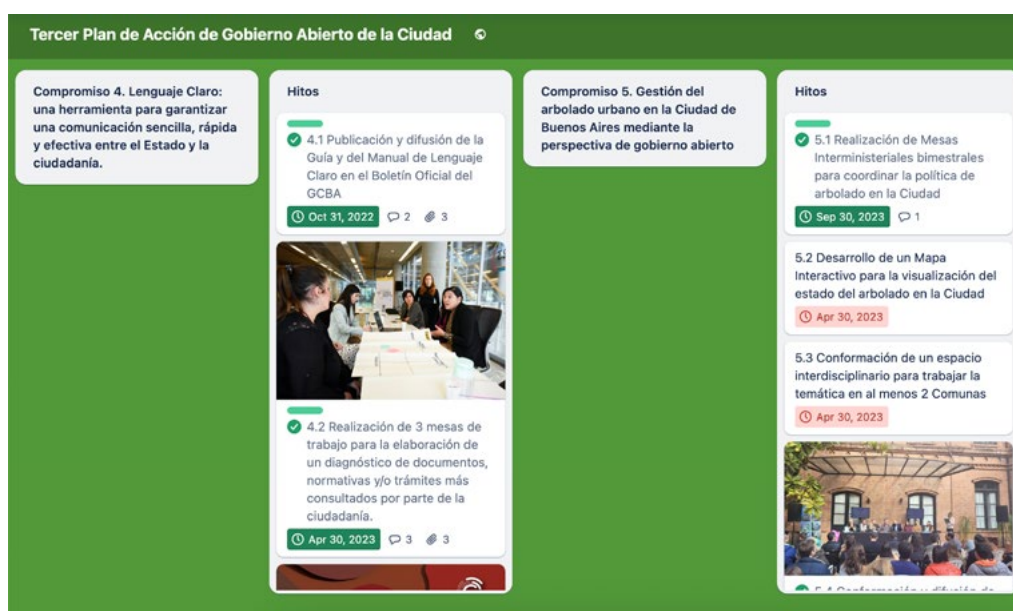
Tercer Plan de Acción de Gobierno Abierto de la Ciudad

Compromiso 4. Lenguaje Claro: una herramienta para garantizar una comunicación sencilla, rápida y efectiva entre el Estado y la ciudadanía.

Hitos

4.1 Publicación y difusión de la Guía y del Manual de Lenguaje Claro en el Boletín Oficial del GCBA

Oct 31, 2022 2 3

4.2 Realización de 3 mesas de trabajo para la elaboración de un diagnóstico de documentos, normativas y/o trámites más consultados por parte de la ciudadanía.

Apr 30, 2023 3 3

Compromiso 5. Gestión del arbolado urbano en la Ciudad de Buenos Aires mediante la perspectiva de gobierno abierto

Hitos

5.1 Realización de Mesas Interministeriales bimestrales para coordinar la política de arbolado en la Ciudad

Sep 30, 2023 1

5.2 Desarrollo de un Mapa Interactivo para la visualización del estado del arbolado en la Ciudad

Apr 30, 2023

5.3 Conformación de un espacio interdisciplinario para trabajar la temática en al menos 2 Comunas

Apr 30, 2023

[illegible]